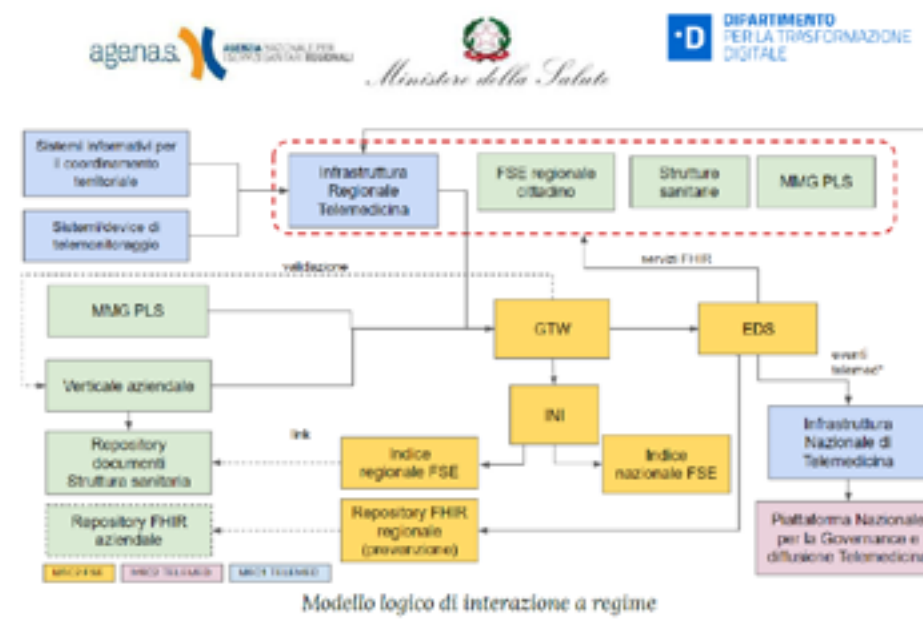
agenas. AGENZIA NAZIONALE PER I SERVIZI SANITARI REGIONALI

Ministero della Salute

DIPARTIMENTO PER LA TRASFORMAZIONE DIGITALE

Sistemi informativi per il coordinamento territoriale

Sistemi/device di telemonitoraggio

Infrastruttura Regionale Telemedicina

FSE regionale cittadino

Strutture sanitarie

MMG PLS

validazione

servizi FHIR

MMG PLS

GTW

EDS

Verticale aziendale

eventi telemed*

INI

Infrastruttura Nazionale di Telemedicina

link

Repository documenti Struttura sanitaria

Indice regionale FSE

Indice nazionale FSE

Repository FHIR aziendale

Repository FHIR regionale (prevenzione)

Piattaforma Nazionale per la Governance e diffusione Telemedicina

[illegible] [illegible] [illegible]

Modello logico di interazione a regime